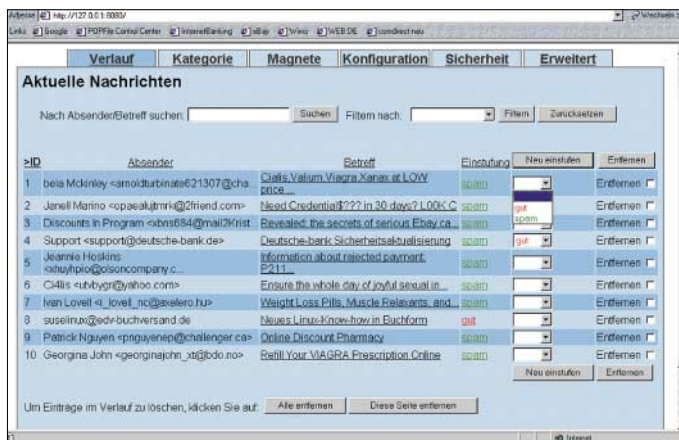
Adresse http://127.0.0.1:8080/ Wechseln

Links Google POPFile Control Center InternetBanking eBay Wiso WEB.DE comdirect neu

| Verlauf | Kategorie | Magnete | Konfiguration | Sicherheit | Erweitert |

Aktuelle Nachrichten

Nach Absender/Betreff suchen: Suchen Filtern nach: Filtern Zurücksetzen

| >ID | Absender | Betreff | Einstufung | Neu einstufen | Entfernen |
|---|---|---|---|---|---|
| 1 | bela Mckinley <arnoldturbinate621307@cha... | Cialis,Valium,Viagra,Xanax at LOW price... | spam | | Entfernen |
| 2 | Janell Marino <opaealutmrk@2friend.com> | Need Credential$??? in 30 days? L00K C... | spam | gut spam | Entfernen |
| 3 | Discounts In Program <xbns684@mail2Krist... | Revealed: the secrets of serious Ebay ca... | spam | | Entfernen |
| 4 | Support <support@deutsche-bank.de> | Deutsche-bank Sicherheitsaktualisierung | spam | gut | Entfernen |
| 5 | Jeannie Hoskins <xhuyhpio@olsoncompany.c... | Information about rejected payment: P211... | spam | | Entfernen |
| 6 | Ci4lis <utvbygr@yahoo.com> | Ensure the whole day of joyful sexual in... | spam | | Entfernen |
| 7 | Ivan Lovell <i_lovell_nc@axelero.hu> | Weight Loss Pills, Muscle Relaxants, and... | spam | | Entfernen |
| 8 | suselinux@edv-buchversand.de | Neues Linux-Know-how in Buchform | gut | | Entfernen |
| 9 | Patrick Nguyen <pnguyenep@challenger.ca> | Online Discount Pharmacy | spam | | Entfernen |
| 10 | Georgina John <georginajohn_xt@bdo.no> | Refill Your VIAGRA Prescription Online | spam | | Entfernen |

Neu einstufen Entfernen

Um Einträge im Verlauf zu löschen, klicken Sie auf: Alle entfernen Diese Seite entfernen

Internet